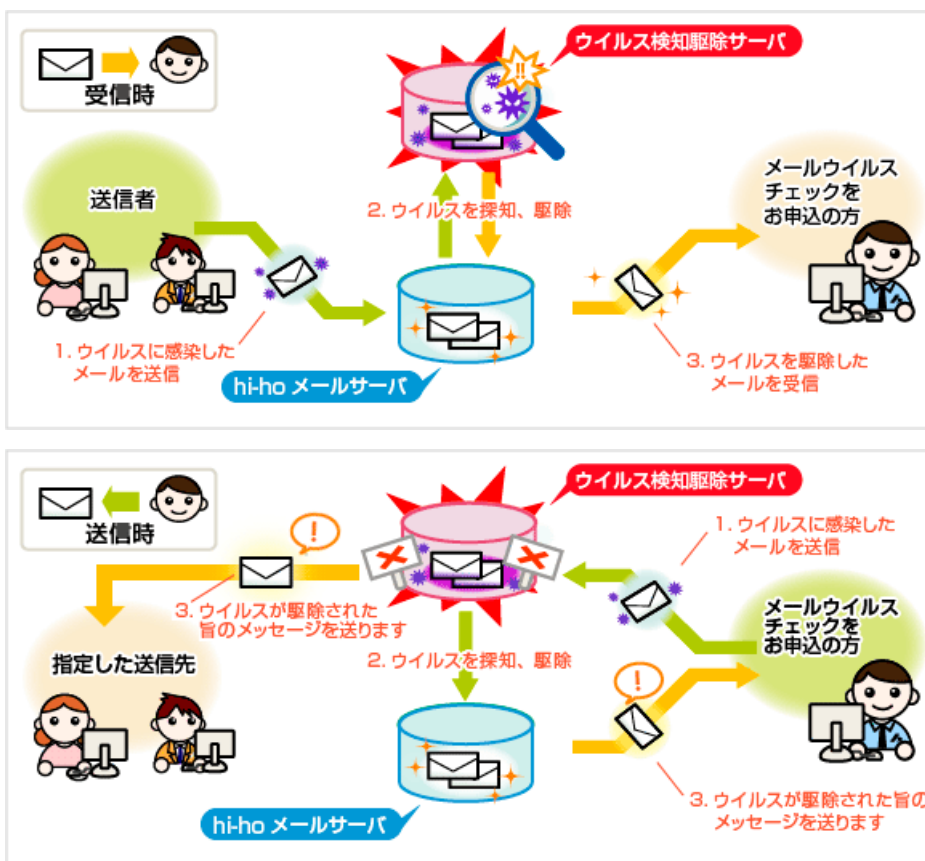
受信時

ウイルス検知駆除サーバ

!!

送信者

2. ウイルスを探知、駆除

メールウイルスチェックをお申込の方

1. ウイルスに感染したメールを送信

hi-ho メールサーバ

3. ウイルスを駆除したメールを受信

送信時

ウイルス検知駆除サーバ

1. ウイルスに感染したメールを送信

!

3. ウイルスが駆除された旨のメッセージを送ります

メールウイルスチェックをお申込の方

指定した送信先

2. ウイルスを探知、駆除

!

hi-ho メールサーバ

3. ウイルスが駆除された旨のメッセージを送ります